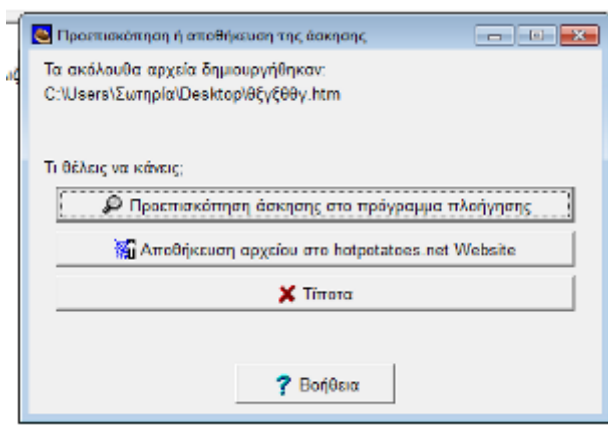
Προεπισκόπηση ή αποθήκευση της άσκησης

Τα ακόλουθα αρχεία δημιουργήθηκαν:
C:\Users\Σωτηρία\Desktop\θξγξθθγ.htm

Τι θέλεις να κάνεις;

Προεπισκόπηση άσκησης στο πρόγραμμα πλοήγησης

Αποθήκευση αρχείου στο hotpotatoes.net Website

Τίποτα

Βοήθεια